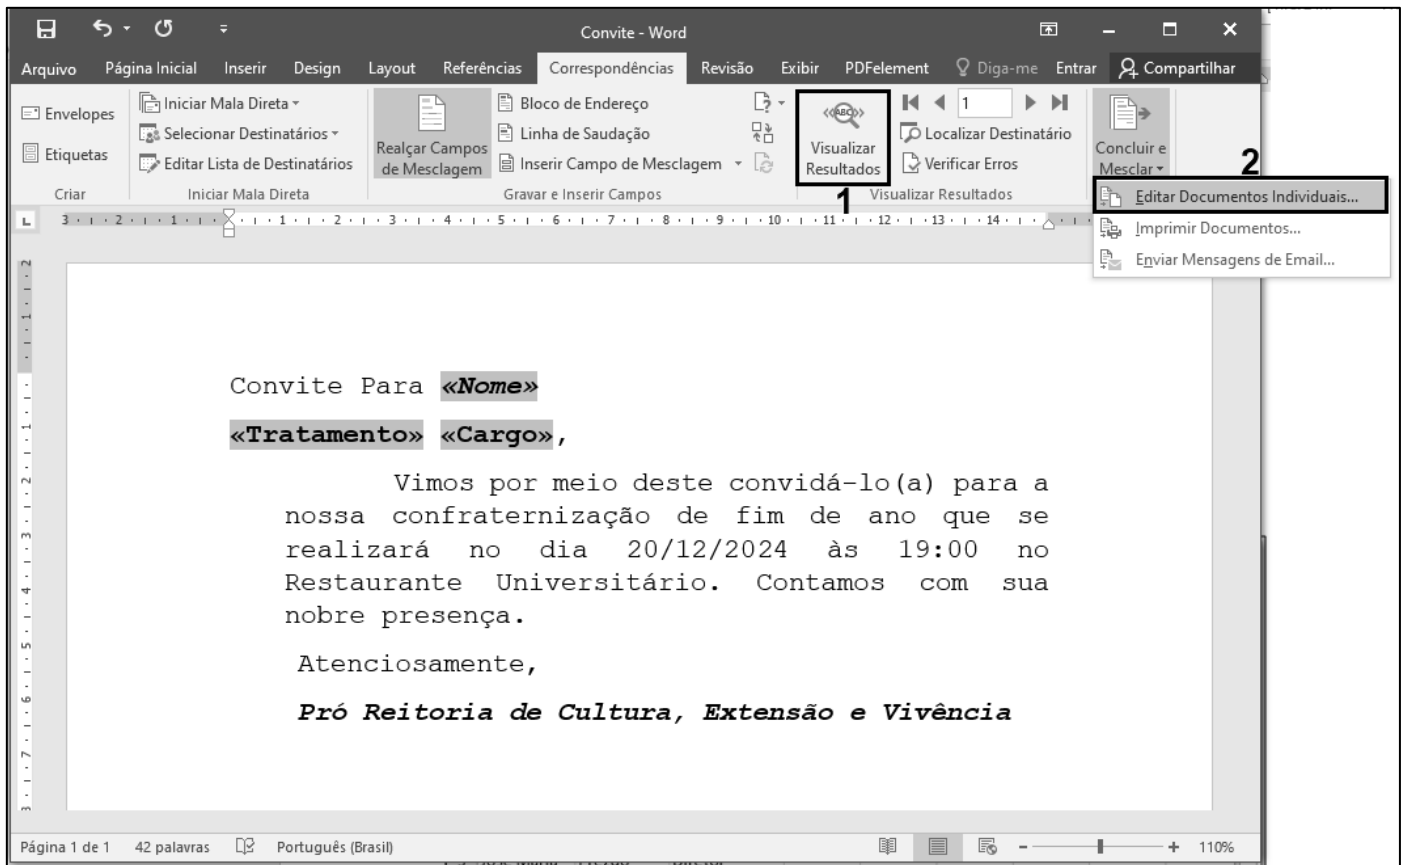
Convite - Word

Arquivo Página Inicial Inserir Design Layout Referências Correspondências Revisão Exibir PDFelement Diga-me Entrar Compartilhar

Envelopes
Etiquetas
Criar

Iniciar Mala Direta
Selecionar Destinatários
Editar Lista de Destinatários
Iniciar Mala Direta

Realçar Campos de Mesclagem
Bloco de Endereço
Linha de Saudação
Inserir Campo de Mesclagem
Gravar e Inserir Campos

Visualizar Resultados
1
Localizar Destinatário
Verificar Erros
Visualizar Resultados

Concluir e Mesclar
2
Editar Documentos Individuais...
Imprimir Documentos...
Enviar Mensagens de Email...

Convite Para «Nome»

«Tratamento» «Cargo»,

Vimos por meio deste convidá-lo(a) para a nossa confraternização de fim de ano que se realizará no dia 20/12/2024 às 19:00 no Restaurante Universitário. Contamos com sua nobre presença.

Atenciosamente,

Pró Reitoria de Cultura, Extensão e Vivência

Página 1 de 1 42 palavras Português (Brasil) 110%